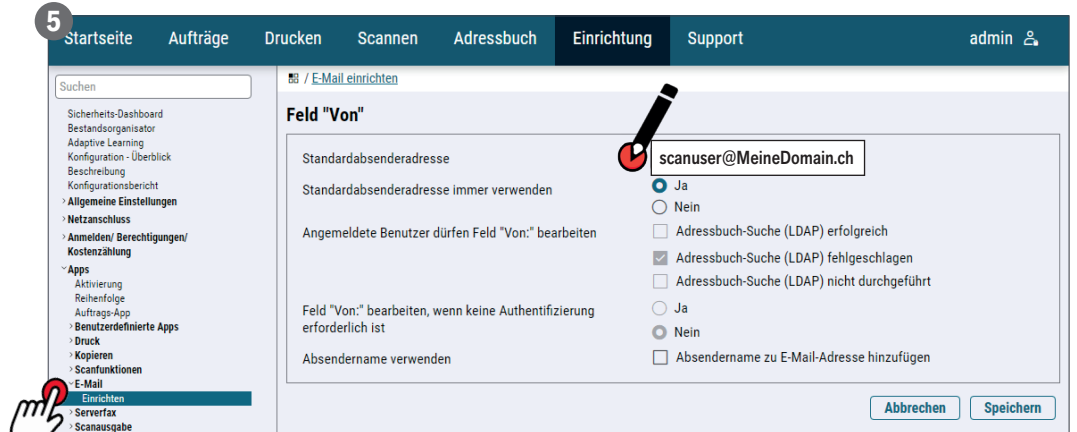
5

Startseite Aufträge Drucken Scannen Adressbuch Einrichtung Support admin

Suchen

Sicherheits-Dashboard
Bestandsorganisator
Adaptive Learning
Konfiguration - Überblick
Beschreibung
Konfigurationsbericht
› Allgemeine Einstellungen
› Netzanschluss
› Anmelden/ Berechtigungen/ Kostenzählung
˅ Apps
Aktivierung
Reihenfolge
Auftrags-App
› Benutzerdefinierte Apps
› Druck
› Kopieren
› Scanfunktionen
˅ E-Mail
Einrichten
› Serverfax
› Scanausgabe

/ E-Mail einrichten

Feld "Von"

| | |
|---|---|
| Standardabsenderadresse | scanuser@MeineDomain.ch |
| Standardabsenderadresse immer verwenden | Ja<br>Nein |
| Angemeldete Benutzer dürfen Feld "Von:" bearbeiten | Adressbuch-Suche (LDAP) erfolgreich<br>Adressbuch-Suche (LDAP) fehlgeschlagen<br>Adressbuch-Suche (LDAP) nicht durchgeführt |
| Feld "Von:" bearbeiten, wenn keine Authentifizierung erforderlich ist | Ja<br>Nein |
| Absendername verwenden | Absendername zu E-Mail-Adresse hinzufügen |

Abbrechen Speichern